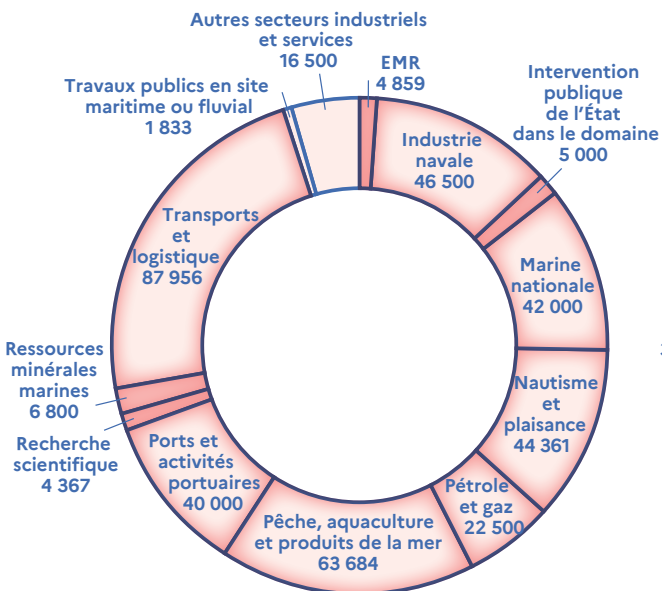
Autres secteurs industriels et services
16 500

EMR
4 859

Intervention publique de l’État dans le domaine
5 000

Travaux publics en site maritime ou fluvial
1 833

Industrie navale
46 500

Transports et logistique
87 956

Marine nationale
42 000

Ressources minérales marines
6 800

Nautisme et plaisance
44 361

Recherche scientifique
4 367

Ports et activités portuaires
40 000

Pétrole et gaz
22 500

Pêche, aquaculture et produits de la mer
63 684